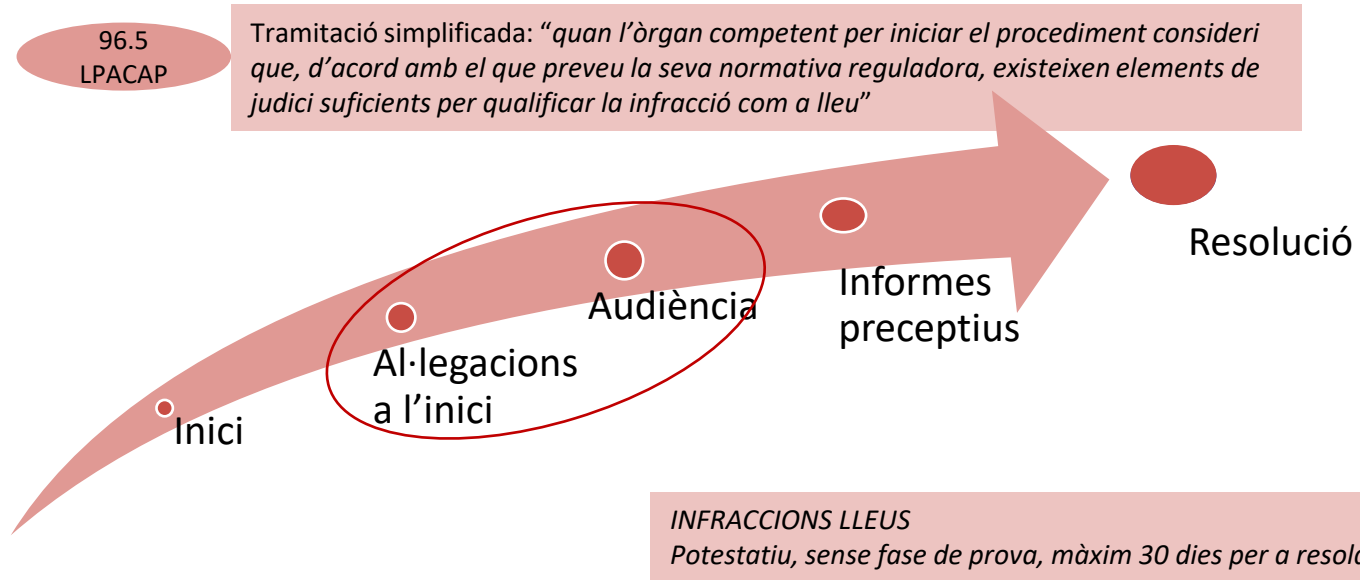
96.5
LPACAP

Tramitació simplificada: "*quan l'òrgan competent per iniciar el procediment consideri que, d'acord amb el que preveu la seva normativa reguladora, existeixen elements de judici suficients per qualificar la infracció com a lleu*"

Inici

Al·legacions a l'inici

Audiència

Informes preceptius

Resolució

*INFRACCIONS LLEUS*
*Potestatiu, sense fase de prova, màxim 30 dies per a resol*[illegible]